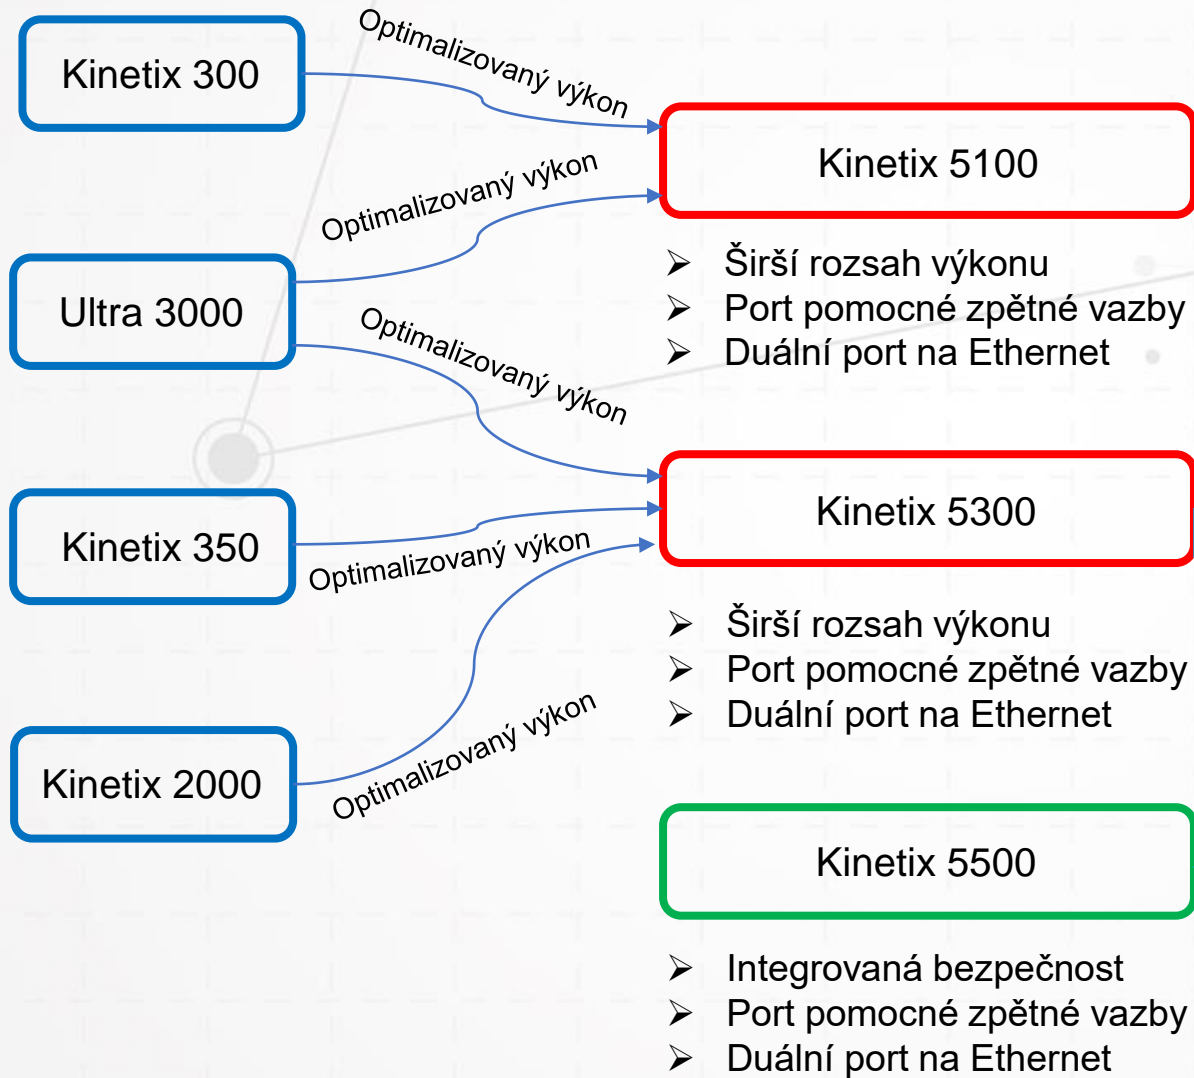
Kinetix 300

Optimalizovaný výkon

Kinetix 5100

Optimalizovaný výkon

Ultra 3000

- Širší rozsah výkonu
- Port pomocné zpětné vazby
- Duální port na Ethernet

Optimalizovaný výkon

Kinetix 350

Kinetix 5300

Optimalizovaný výkon

- Širší rozsah výkonu
- Port pomocné zpětné vazby
- Duální port na Ethernet

Kinetix 2000

Optimalizovaný výkon

Kinetix 5500

- Integrovaná bezpečnost
- Port pomocné zpětné vazby
- Duální port na Ethernet